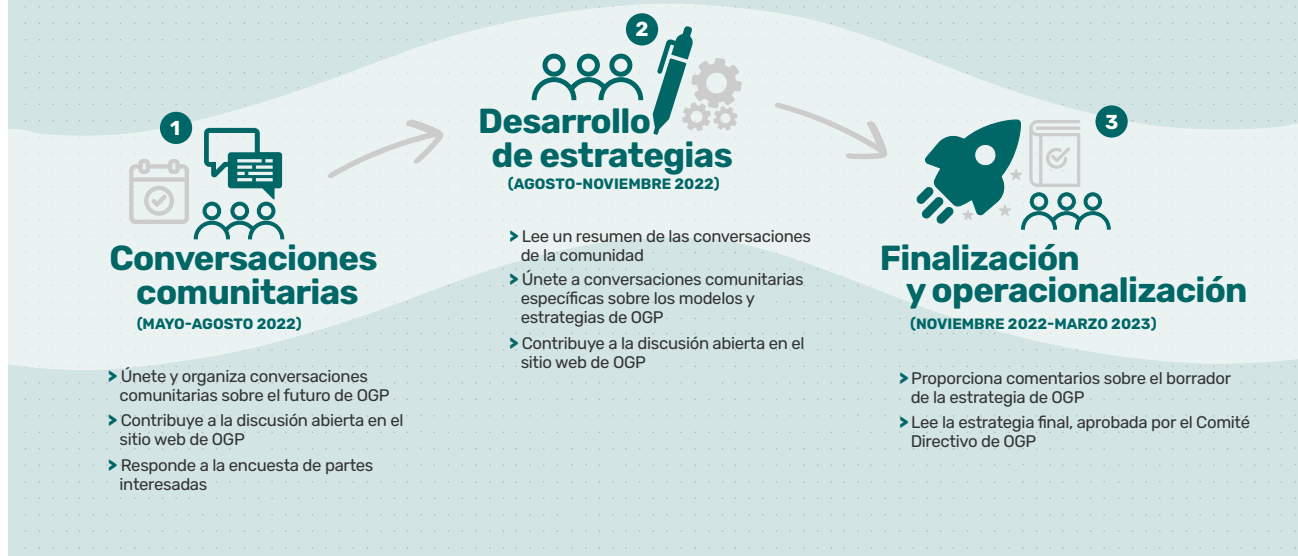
1

Conversaciones comunitarias

(MAYO-AGOSTO 2022)

Únete y organiza conversaciones comunitarias sobre el futuro de OGP

Contribuye a la discusión abierta en el sitio web de OGP

Responde a la encuesta de partes interesadas

2

Desarrollo de estrategias

(AGOSTO-NOVIEMBRE 2022)

Lee un resumen de las conversaciones de la comunidad

Únete a conversaciones comunitarias específicas sobre los modelos y estrategias de OGP

Contribuye a la discusión abierta en el sitio web de OGP

3

Finalización y operacionalización

(NOVIEMBRE 2022-MARZO 2023)

Proporciona comentarios sobre el borrador de la estrategia de OGP

Lee la estrategia final, aprobada por el Comité Directivo de OGP